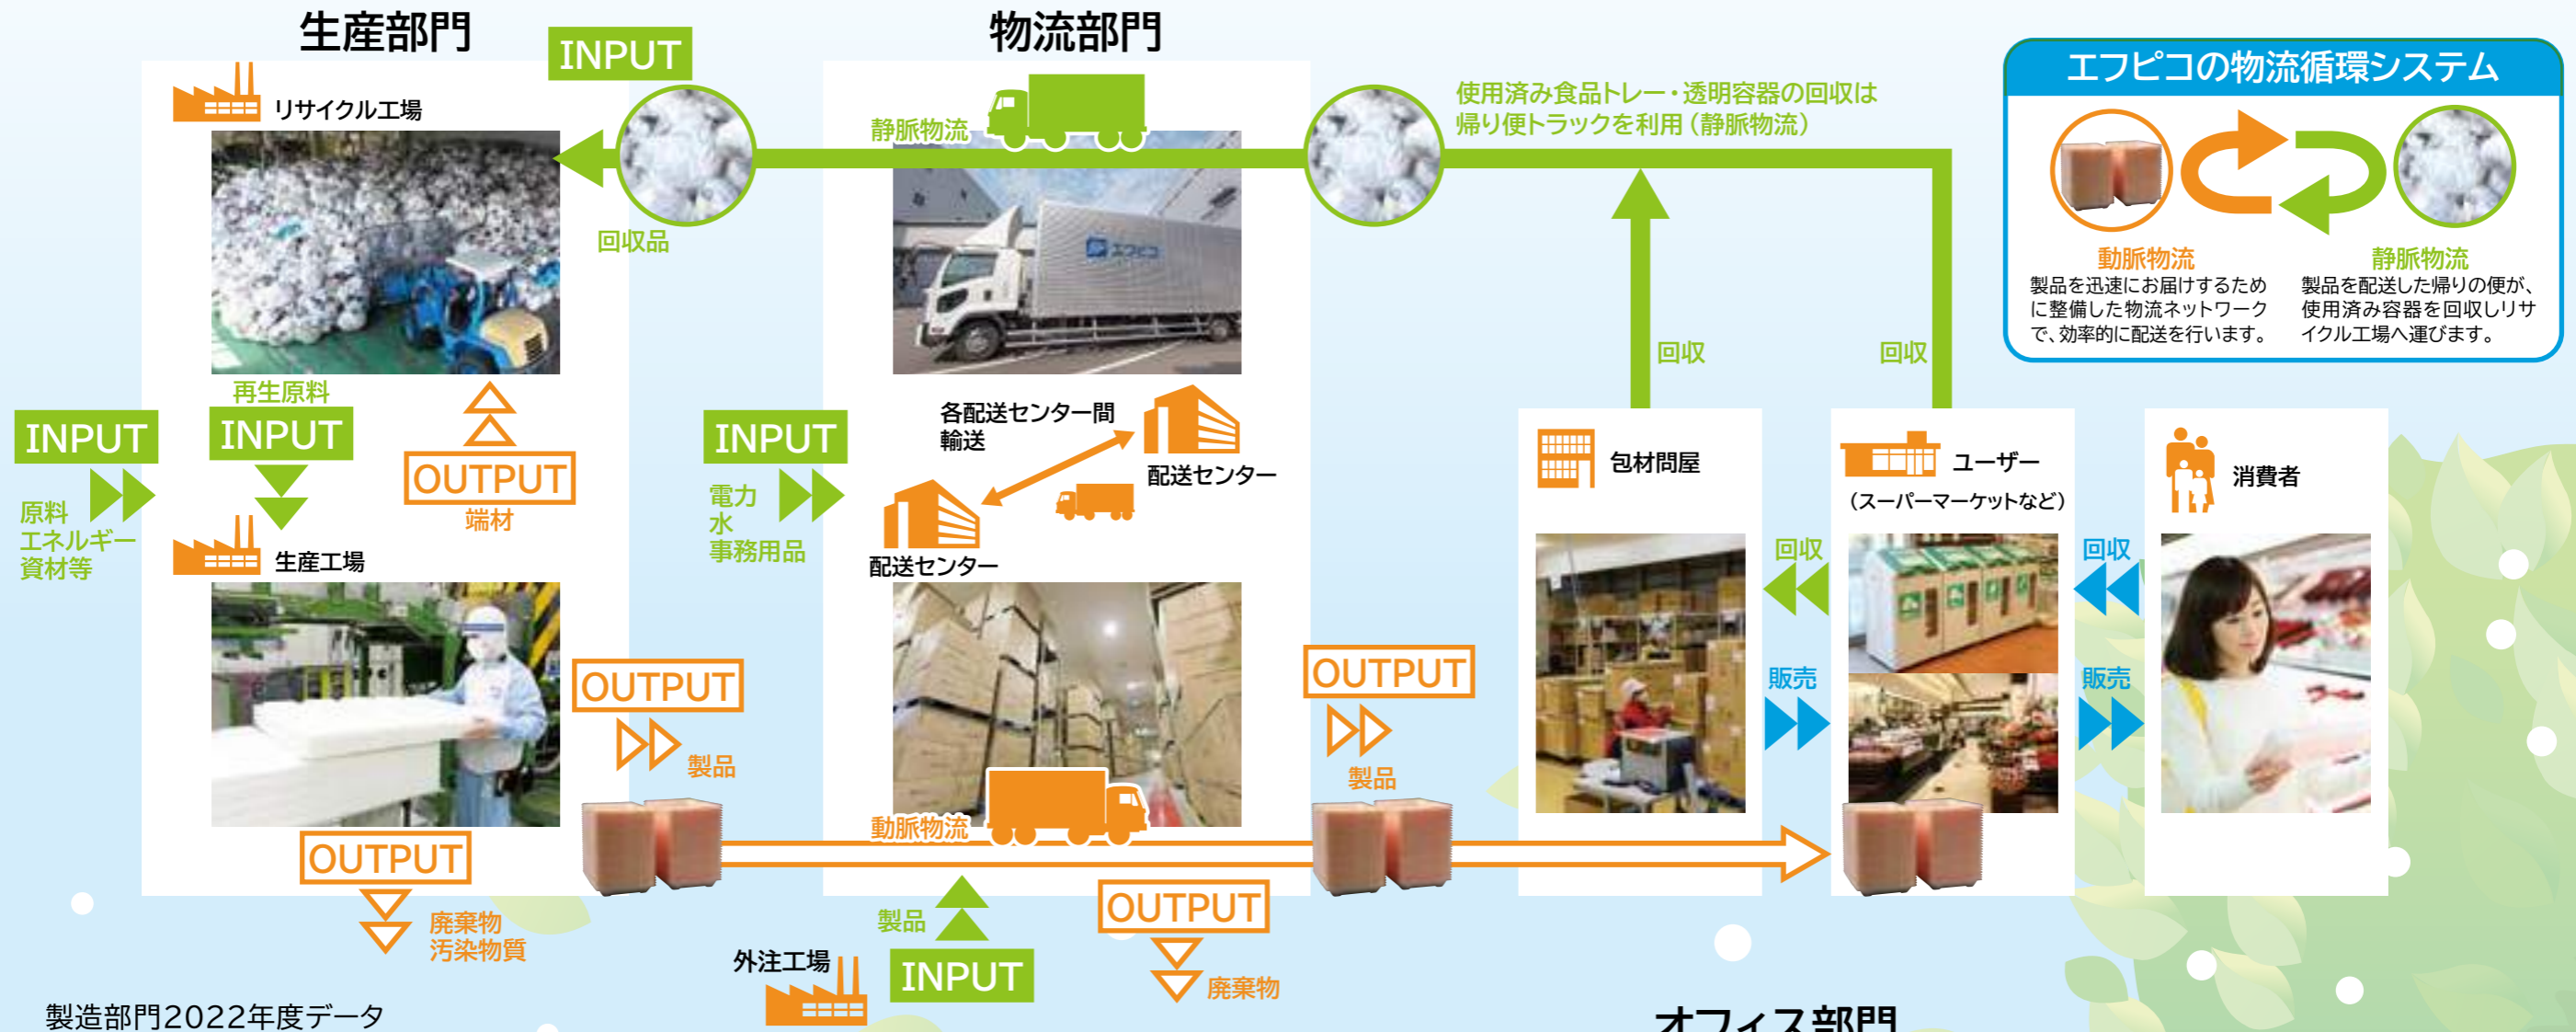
生産部門

INPUT

物流部門

リサイクル工場

静脈物流

回収品

使用済み食品トレー・透明容器の回収は帰り便トラックを利用（静脈物流）

エフピコの物流循環システム

動脈物流
製品を迅速にお届けするために整備した物流ネットワークで、効率的に配送を行います。

静脈物流
製品を配送した帰りの便が、使用済み容器を回収しリサイクル工場へ運びます。

回収

回収

INPUT

原料
エネルギー
資材等

再生原料

INPUT

OUTPUT
端材

生産工場

INPUT

電力
水
事務用品

各配送センター間輸送

配送センター

配送センター

包材問屋

ユーザー
（スーパーマーケットなど）

消費者

回収

回収

販売

販売

OUTPUT

製品

動脈物流

OUTPUT

製品

OUTPUT

廃棄物
汚染物質

製品

INPUT

外注工場

OUTPUT

廃棄物

製造部門2022年度データ

オフィス部門